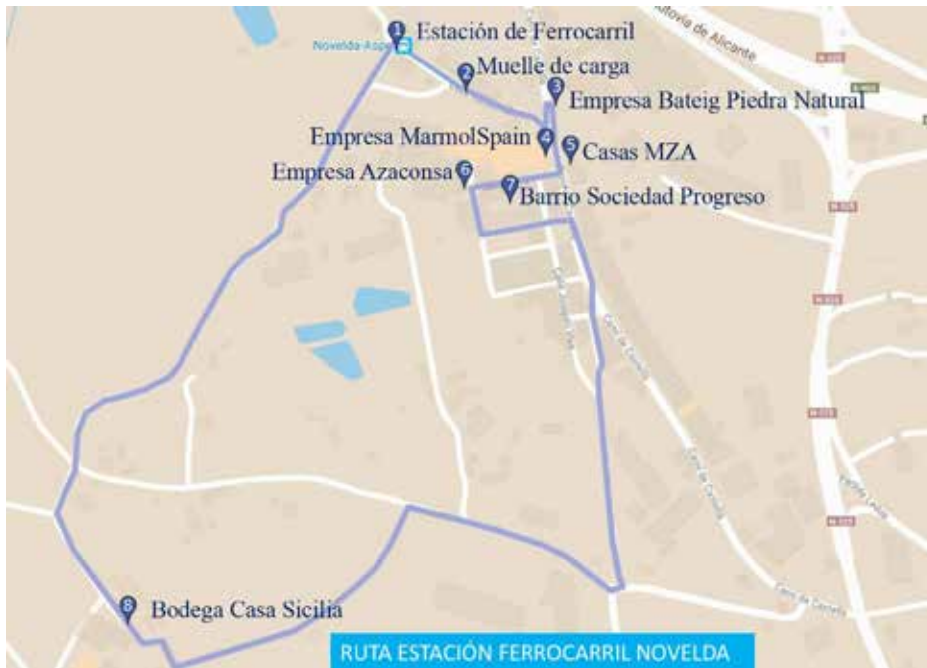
1 Estación de Ferrocarril
Novelda-Aspe
Autovía de Alicante
2 Muelle de carga
3 Empresa Bateig Piedra Natural
Empresa MarmolSpain 4
5 Casas MZA
Empresa Azaconsa 6
7 Barrio Sociedad Progreso
N-325
N-325
N-325
N-325
N-325
Carretera de Castalla
Carretera de Castalla
Carretera de Castalla
8 Bodega Casa Sicilia
RUTA ESTACIÓN FERROCARRIL NOVELDA